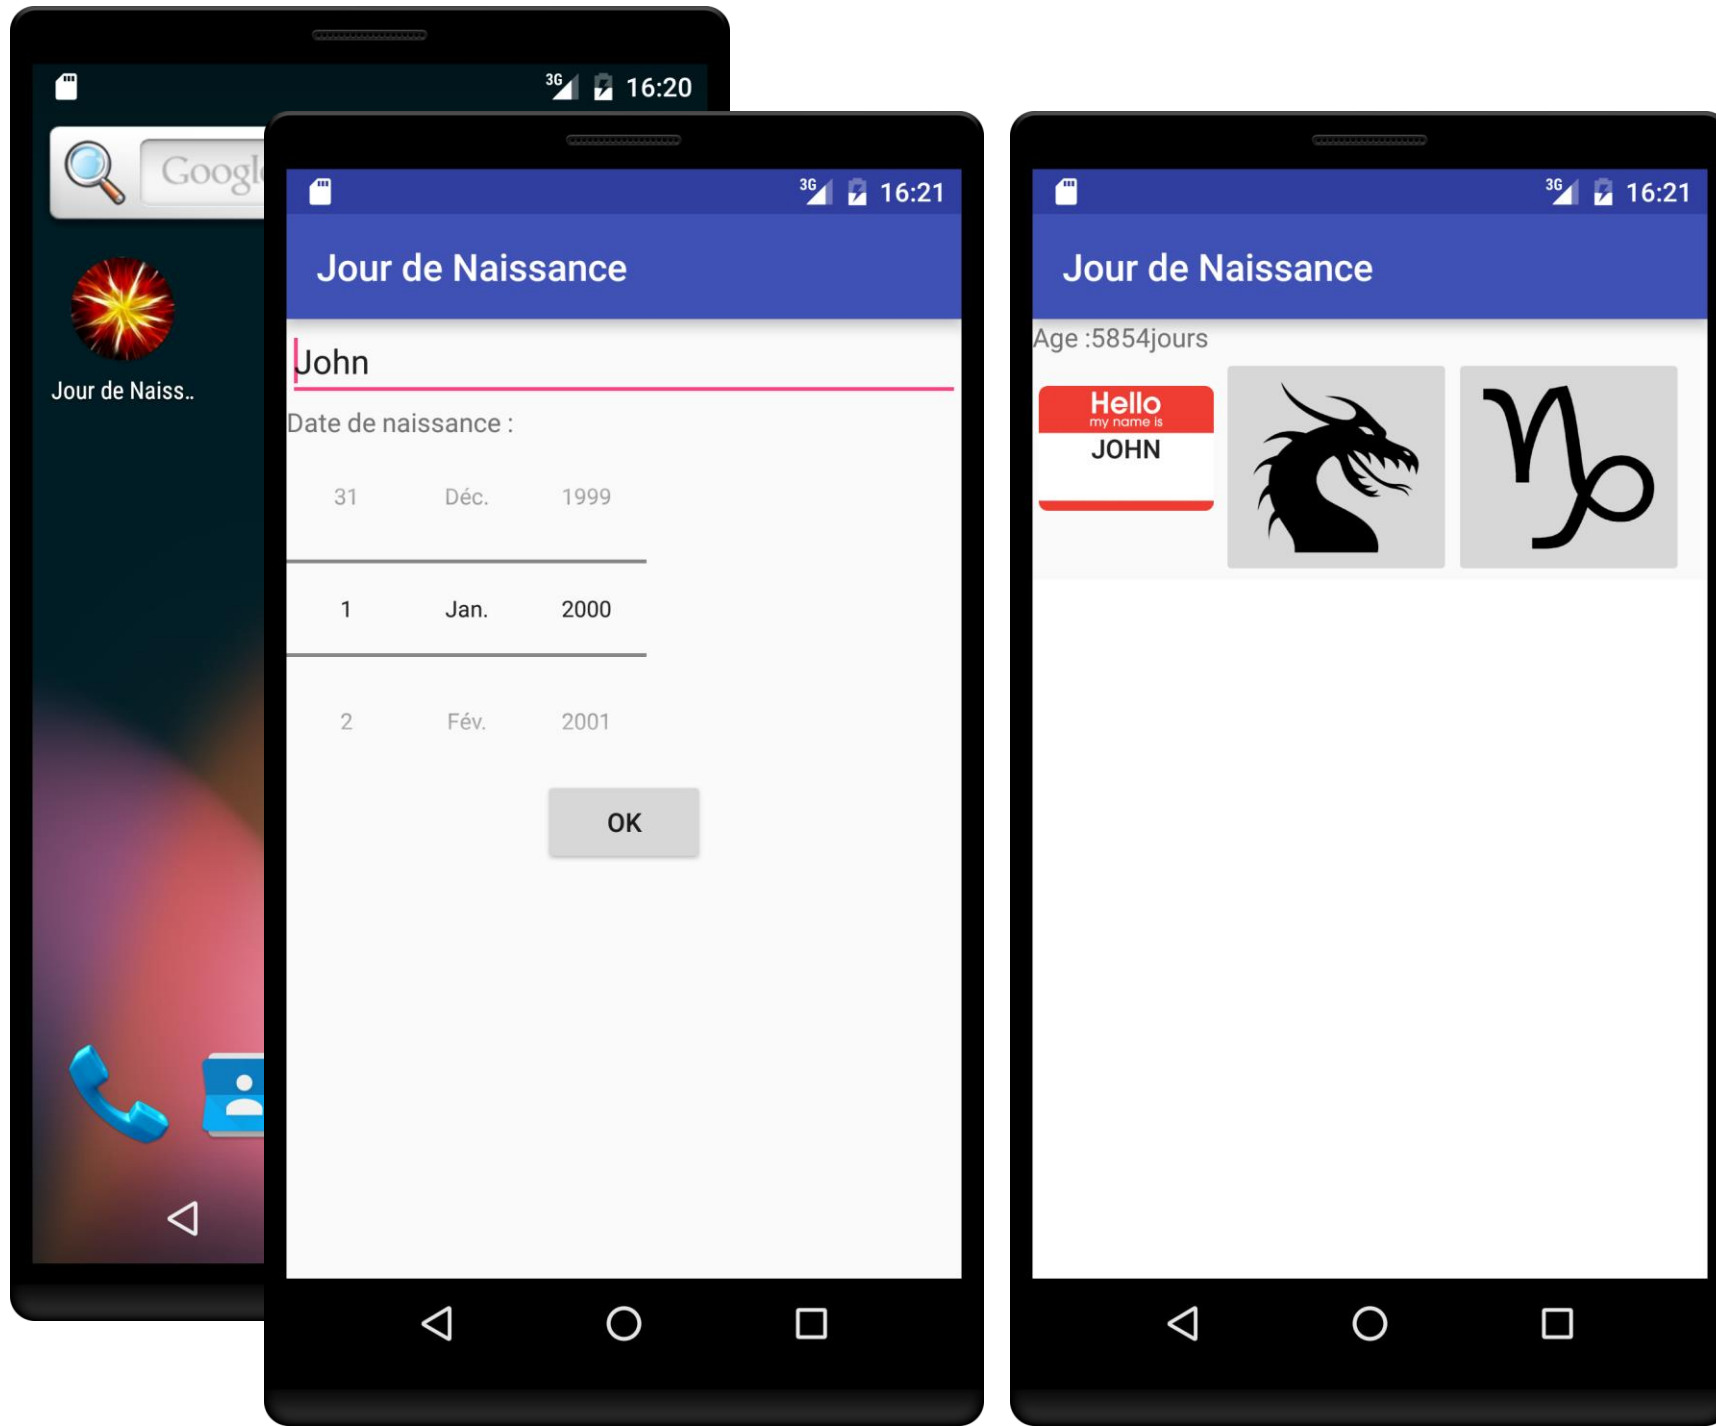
3G 16:20

Googl

Jour de Naiss..

3G 16:21

Jour de Naissance

John

Date de naissance :

| 31 | Déc. | 1999 |
|---|---|---|
| 1 | Jan. | 2000 |
| 2 | Fév. | 2001 |

OK

3G 16:21

Jour de Naissance

Age :5854jours

Hello
my name is
JOHN